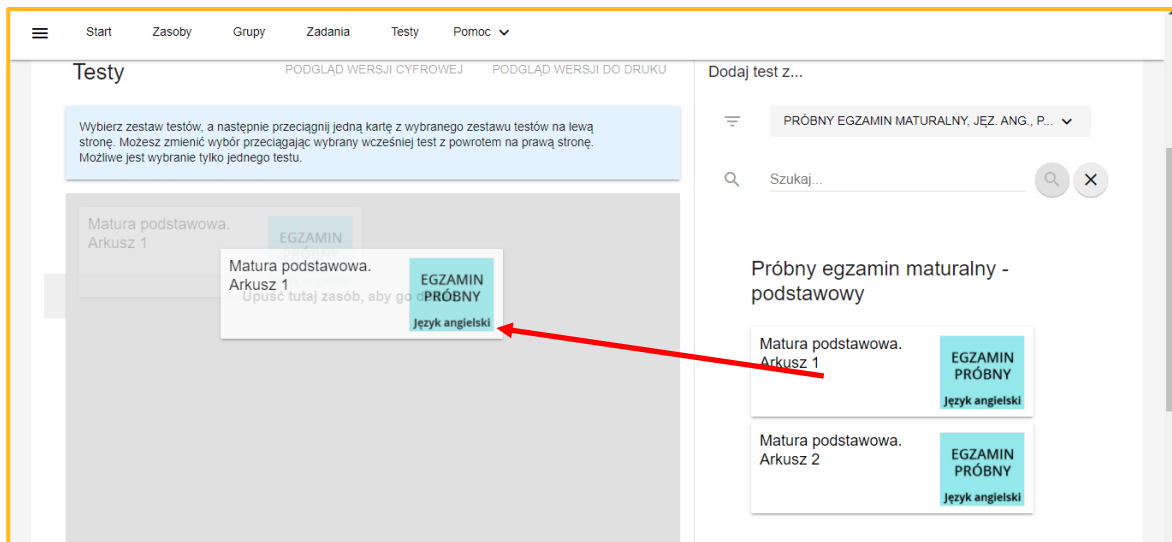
Start Zasoby Grupy Zadania Testy Pomoc

Testy

PODGLĄD WERSJI CYFROWEJ PODGLĄD WERSJI DO DRUKU

Wybierz zestaw testów, a następnie przeciągnij jedną kartę z wybranego zestawu testów na lewą stronę. Możesz zmienić wybór przeciągając wybrany wcześniej test z powrotem na prawą stronę. Możliwe jest wybranie tylko jednego testu.

Matura podstawowa. Arkusz 1

EGZAMIN

Matura podstawowa. Arkusz 1

EGZAMIN PRÓBNY

Język angielski

Upuść tutaj zasób, aby go d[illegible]

Dodaj test z...

PRÓBNY EGZAMIN MATURALNY, JĘZ. ANG., P...

Szukaj...

Próbny egzamin maturalny - podstawowy

Matura podstawowa. Arkusz 1

EGZAMIN PRÓBNY

Język angielski

Matura podstawowa. Arkusz 2

EGZAMIN PRÓBNY

Język angielski